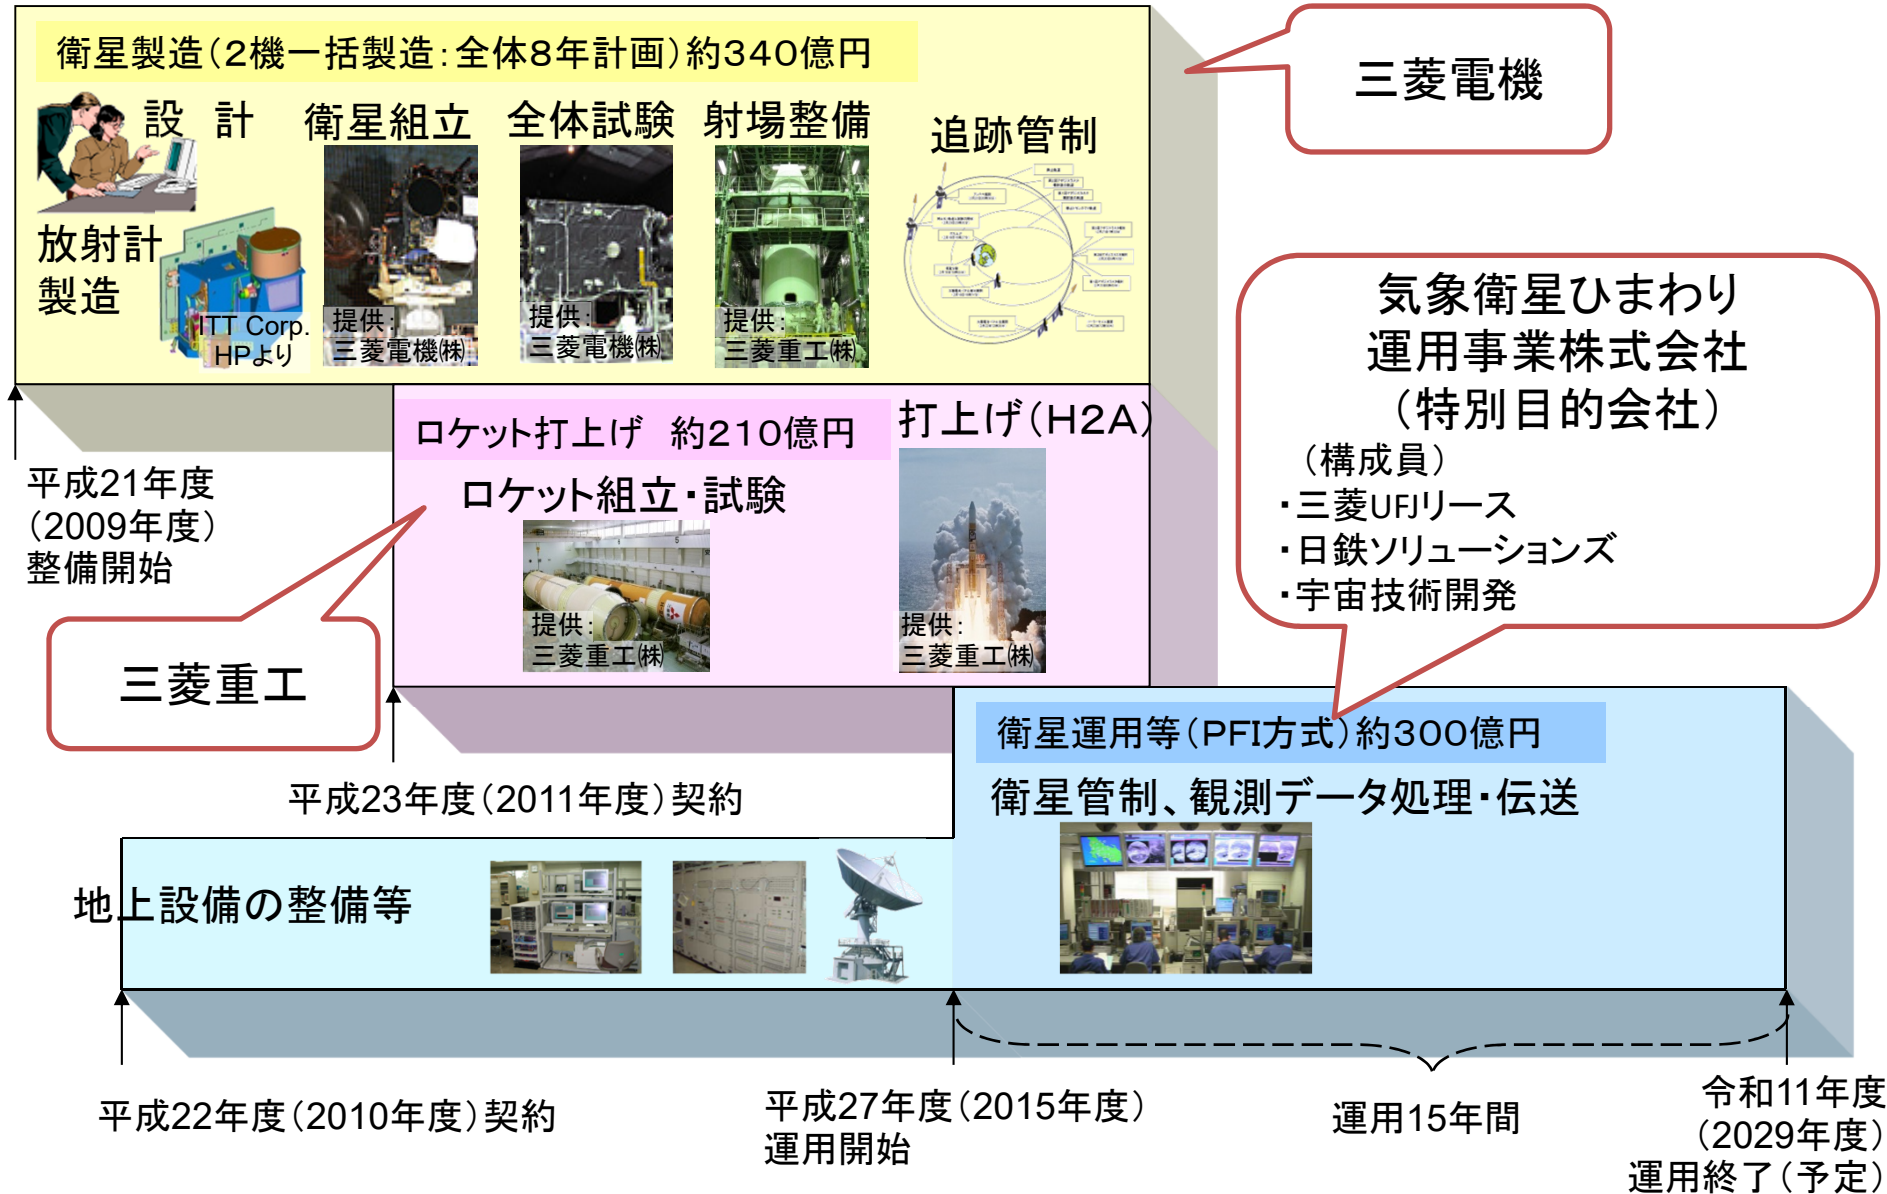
衛星製造（2機一括製造：全体8年計画）約340億円

設　計

衛星組立

全体試験

射場整備

追跡管制

放射計製造

ITT Corp. HPより

提供：三菱電機㈱

提供：三菱電機㈱

提供：三菱重工㈱

三菱電機

気象衛星ひまわり運用事業株式会社（特別目的会社）
（構成員）
・三菱UFJリース
・日鉄ソリューションズ
・宇宙技術開発

平成21年度（2009年度）整備開始

ロケット打上げ　約210億円

打上げ（H2A）

ロケット組立・試験

提供：三菱重工㈱

提供：三菱重工㈱

三菱重工

平成23年度（2011年度）契約

衛星運用等（PFI方式）約300億円

衛星管制、観測データ処理・伝送

地上設備の整備等

平成22年度（2010年度）契約

平成27年度（2015年度）運用開始

運用15年間

令和11年度（2029年度）運用終了（予定）